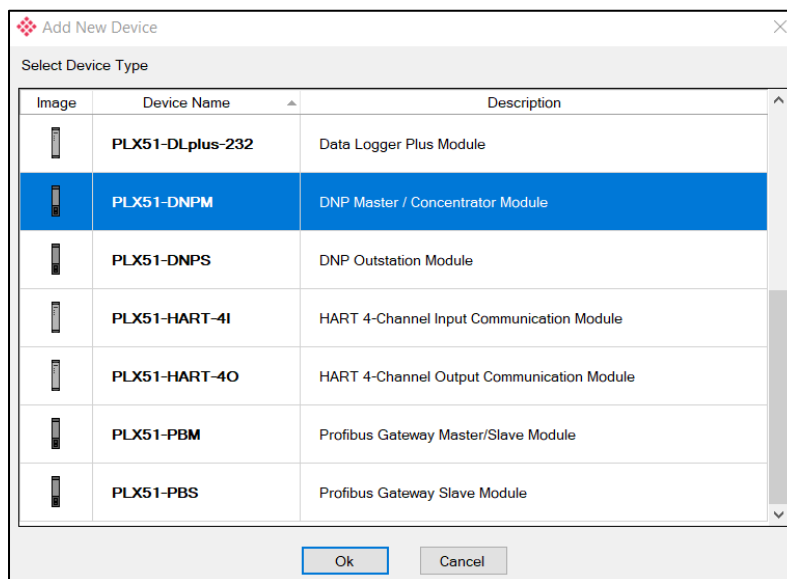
Add New Device

Select Device Type

| Image | Device Name | Description |
|---|---|---|
| | PLX51-DLplus-232 | Data Logger Plus Module |
| | PLX51-DNPM | DNP Master / Concentrator Module |
| | PLX51-DNPS | DNP Outstation Module |
| | PLX51-HART-4I | HART 4-Channel Input Communication Module |
| | PLX51-HART-4O | HART 4-Channel Output Communication Module |
| | PLX51-PBM | Profibus Gateway Master/Slave Module |
| | PLX51-PBS | Profibus Gateway Slave Module |

Ok Cancel